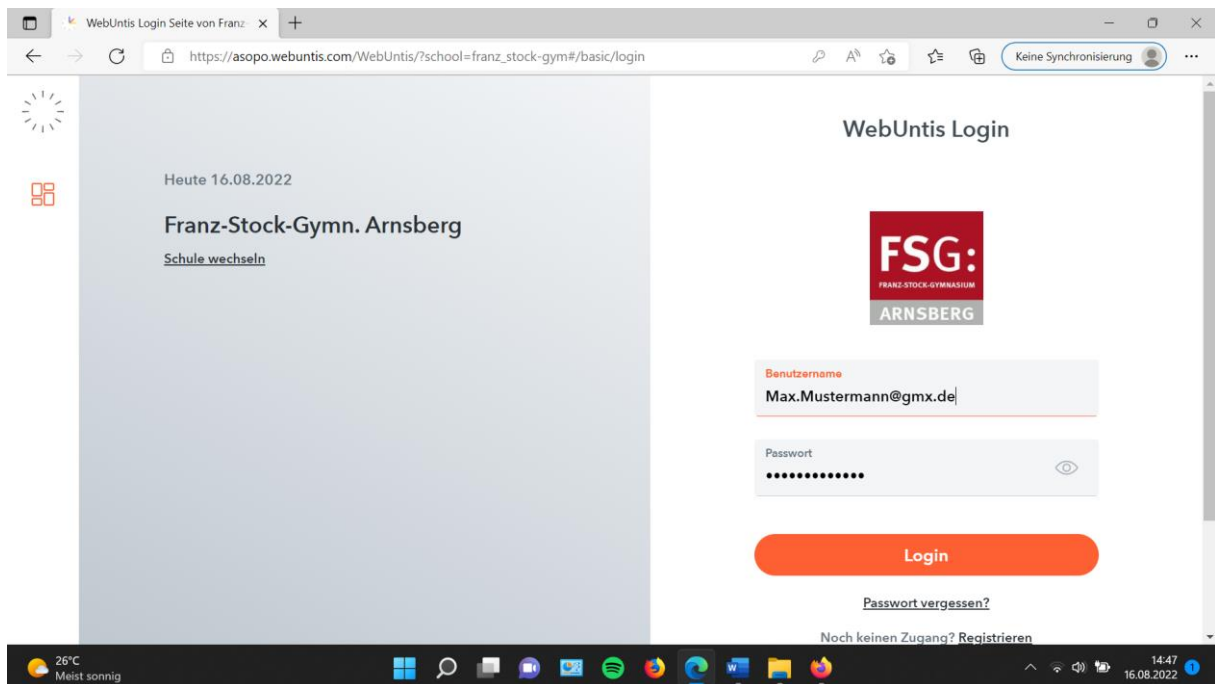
WebUntis Login Seite von Franz ×

https://asopo.webuntis.com/WebUntis/?school=franz_stock-gym#/basic/login

Keine Synchronisierung

Heute 16.08.2022

Franz-Stock-Gymn. Arnsberg

Schule wechseln

WebUntis Login

FSG:
FRANZ-STOCK-GYMNASIUM
ARNSBERG

Benutzername
Max.Mustermann@gmx.de

Passwort
•••••••••••••

Login

Passwort vergessen?

Noch keinen Zugang? Registrieren

26°C
Meist sonnig

14:47
16.08.2022